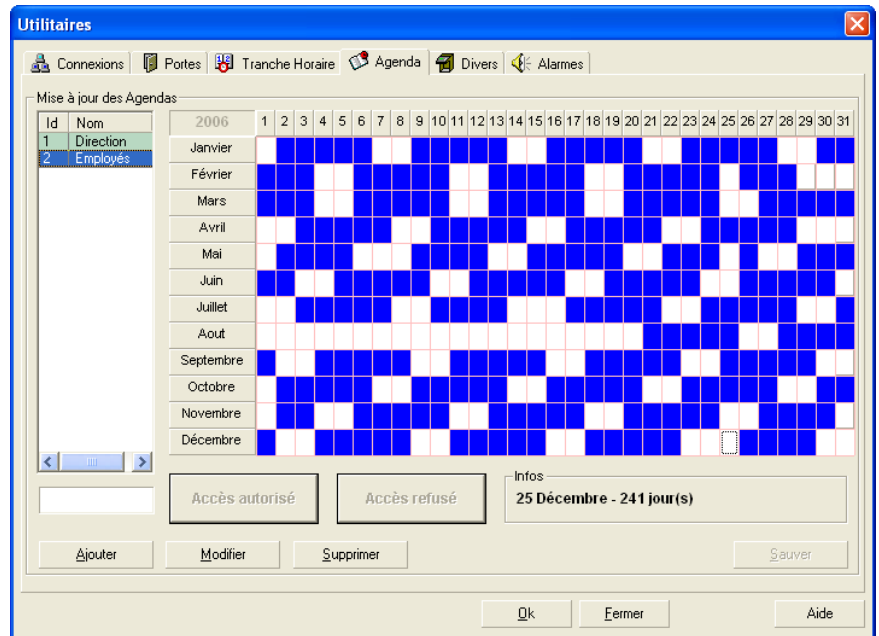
Utilitaires

Connexions | Portes | Tranche Horaire | Agenda | Divers | Alarmes

Mise à jour des Agendas

| Id | Nom |
|---|---|
| 1 | Direction |
| 2 | Employés |

| 2006 | 1 | 2 | 3 | 4 | 5 | 6 | 7 | 8 | 9 | 10 | 11 | 12 | 13 | 14 | 15 | 16 | 17 | 18 | 19 | 20 | 21 | 22 | 23 | 24 | 25 | 26 | 27 | 28 | 29 | 30 | 31 |
|---|---|---|---|---|---|---|---|---|---|---|---|---|---|---|---|---|---|---|---|---|---|---|---|---|---|---|---|---|---|---|---|
| Janvier | | | | | | | | | | | | | | | | | | | | | | | | | | | | | | | |
| Février | | | | | | | | | | | | | | | | | | | | | | | | | | | | | | | |
| Mars | | | | | | | | | | | | | | | | | | | | | | | | | | | | | | | |
| Avril | | | | | | | | | | | | | | | | | | | | | | | | | | | | | | | |
| Mai | | | | | | | | | | | | | | | | | | | | | | | | | | | | | | | |
| Juin | | | | | | | | | | | | | | | | | | | | | | | | | | | | | | | |
| Juillet | | | | | | | | | | | | | | | | | | | | | | | | | | | | | | | |
| Aout | | | | | | | | | | | | | | | | | | | | | | | | | | | | | | | |
| Septembre | | | | | | | | | | | | | | | | | | | | | | | | | | | | | | | |
| Octobre | | | | | | | | | | | | | | | | | | | | | | | | | | | | | | | |
| Novembre | | | | | | | | | | | | | | | | | | | | | | | | | | | | | | | |
| Décembre | | | | | | | | | | | | | | | | | | | | | | | | | | | | | | | |

Accès autorisé
Accès refusé

Infos
25 Décembre - 241 jour(s)

Ajouter
Modifier
Supprimer
Sauver

Ok
Fermer
Aide